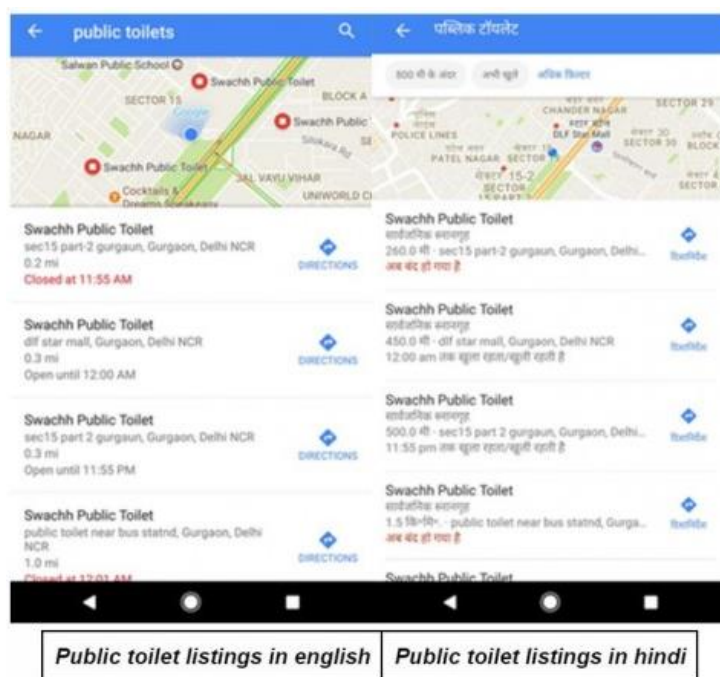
public toilets

Salwan Public School
Swachh Public Toilet
SECTOR 15
BLOCK A
NAGAR
Swachh Public
Swachh Public Toilet
Cocktails & Dreams Speakeasy
JAL VAYU VIHAR
UNIWORLD C

Swachh Public Toilet
sec15 part-2 gurgaun, Gurgaon, Delhi NCR
0.2 mi
Closed at 11:55 AM
DIRECTIONS

Swachh Public Toilet
dlf star mall, Gurgaon, Delhi NCR
0.3 mi
Open until 12:00 AM
DIRECTIONS

Swachh Public Toilet
sec15 part 2 gurgaun, Gurgaon, Delhi NCR
0.3 mi
Open until 11:55 PM
DIRECTIONS

Swachh Public Toilet
public toilet near bus statnd, Gurgaon, Delhi NCR
1.0 mi
Closed at 12:01 AM
DIRECTIONS

पब्लिक टॉयलेट

800 मी के अंदर
अभी खुले
अधिक फ़िल्टर

CHANDER NAGAR
SECTOR 29
POLICE LINES
DLF Star Mall
SECTOR 30
BLOCK
PATEL NAGAR SECTOR
सेक्टर 15-2
SECTOR
SECTOR

Swachh Public Toilet
सार्वजनिक शौचालय
260.0 मी · sec15 part-2 gurgaun, Gurgaon, Delhi...
अब बंद हो गया है
दिशानिर्देश

Swachh Public Toilet
सार्वजनिक शौचालय
450.0 मी · dlf star mall, Gurgaon, Delhi NCR
12:00 am तक खुला रहता/खुली रहती है
दिशानिर्देश

Swachh Public Toilet
सार्वजनिक शौचालय
500.0 मी · sec15 part 2 gurgaun, Gurgaon, Delhi...
11:55 pm तक खुला रहता/खुली रहती है
दिशानिर्देश

Swachh Public Toilet
सार्वजनिक शौचालय
1.5 कि॰मी॰ · public toilet near bus statnd, Gurga...
अब बंद हो गया है
दिशानिर्देश

Swachh Public Toilet

| Public toilet listings in english | Public toilet listings in hindi |